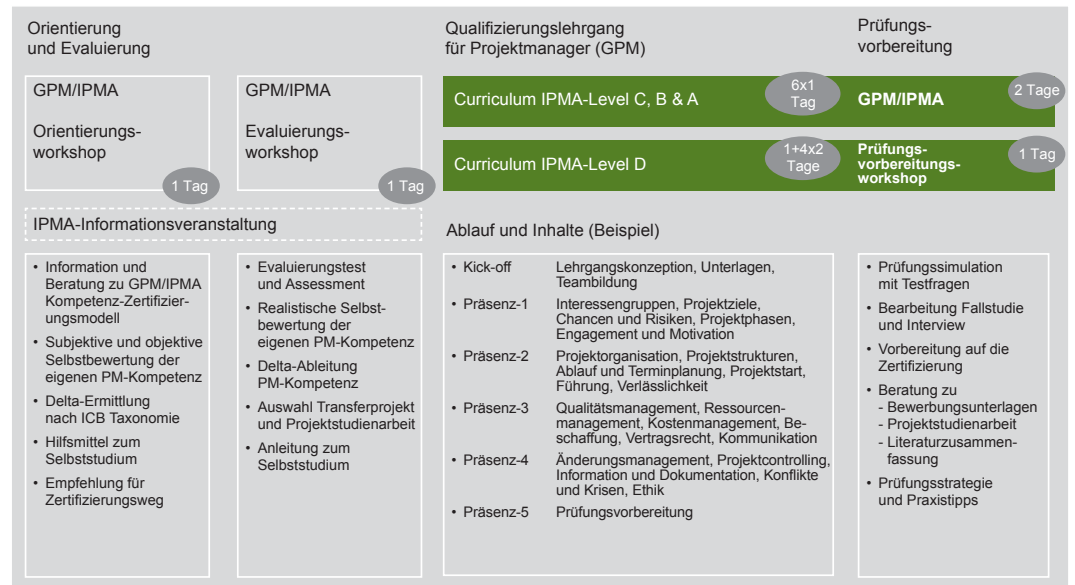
Orientierung und Evaluierung

Qualifizierungslehrgang für Projektmanager (GPM)

Prüfungsvorbereitung

GPM/IPMA

Orientierungsworkshop

1 Tag

GPM/IPMA

Evaluierungsworkshop

1 Tag

Curriculum IPMA-Level C, B & A

6x1 Tag

GPM/IPMA

2 Tage

Curriculum IPMA-Level D

1+4x2 Tage

Prüfungsvorbereitungsworkshop

1 Tag

IPMA-Informationsveranstaltung

Ablauf und Inhalte (Beispiel)

• Information und Beratung zu GPM/IPMA Kompetenz-Zertifizierungsmodell
• Subjektive und objektive Selbstbewertung der eigenen PM-Kompetenz
• Delta-Ermittlung nach ICB Taxonomie
• Hilfsmittel zum Selbststudium
• Empfehlung für Zertifizierungsweg

• Evaluierungstest und Assessment
• Realistische Selbstbewertung der eigenen PM-Kompetenz
• Delta-Ableitung PM-Kompetenz
• Auswahl Transferprojekt und Projektstudienarbeit
• Anleitung zum Selbststudium

| | |
|---|---|
| • Kick-off | Lehrgangskonzeption, Unterlagen, Teambildung |
| • Präsenz-1 | Interessengruppen, Projektziele, Chancen und Risiken, Projektphasen, Engagement und Motivation |
| • Präsenz-2 | Projektorganisation, Projektstrukturen, Ablauf und Terminplanung, Projektstart, Führung, Verlässlichkeit |
| • Präsenz-3 | Qualitätsmanagement, Ressourcenmanagement, Kostenmanagement, Beschaffung, Vertragsrecht, Kommunikation |
| • Präsenz-4 | Änderungsmanagement, Projektcontrolling, Information und Dokumentation, Konflikte und Krisen, Ethik |
| • Präsenz-5 | Prüfungsvorbereitung |

• Prüfungssimulation mit Testfragen
• Bearbeitung Fallstudie und Interview
• Vorbereitung auf die Zertifizierung
• Beratung zu
- Bewerbungsunterlagen
- Projektstudienarbeit
- Literaturzusammenfassung
• Prüfungsstrategie und Praxistipps